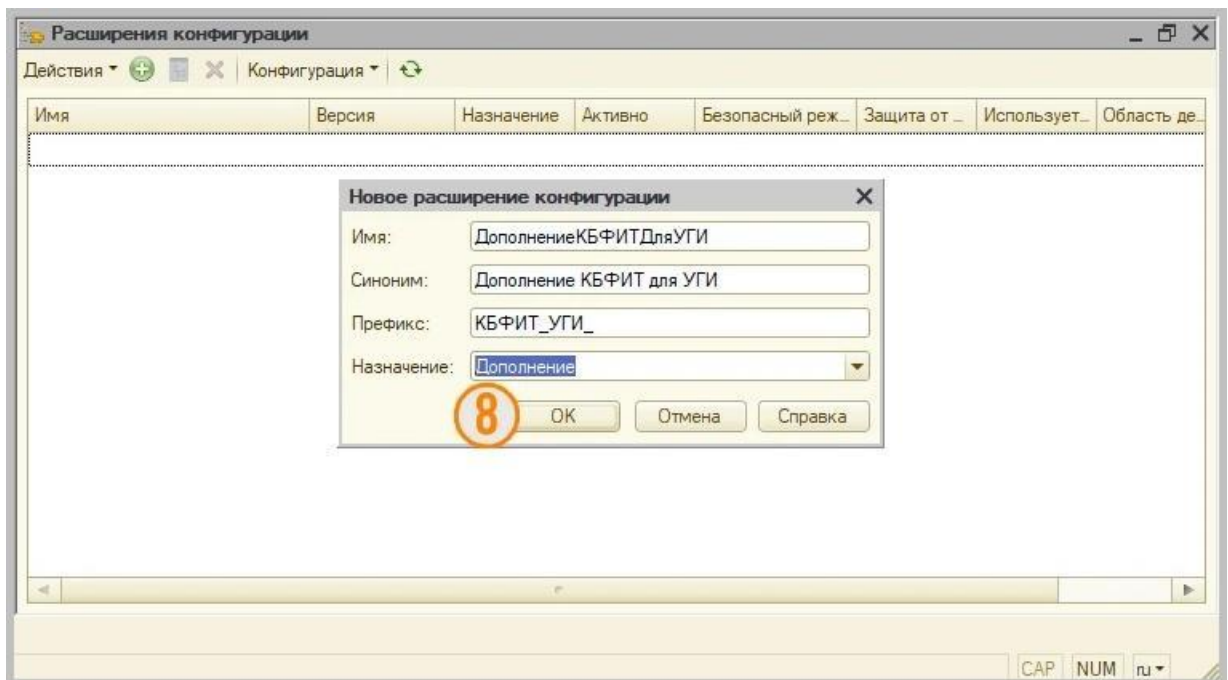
Расширения конфигурации

Действия ▾ Конфигурация ▾

| Имя | Версия | Назначение | Активно | Безопасный реж... | Защита от ... | Использует... | Область де... |
|---|---|---|---|---|---|---|---|

Новое расширение конфигурации

Имя: ДополнениеКБФИТДляУГИ

Синоним: Дополнение КБФИТ для УГИ

Префикс: КБФИТ_УГИ_

Назначение: Дополнение

8

OK Отмена Справка

CAP NUM ru ▾